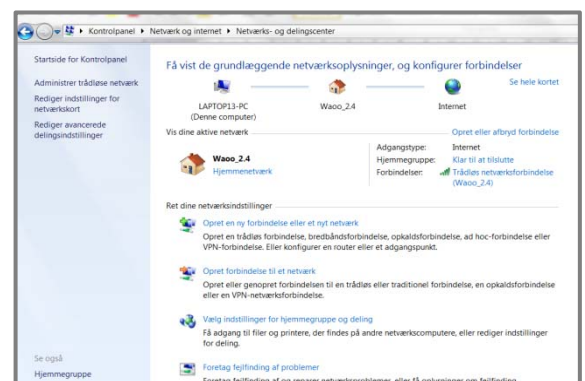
Kontrolpanel ▸ Netværk og internet ▸ Netværks- og delingscenter

Startside for Kontrolpanel

Administrer trådløse netværk

Rediger indstillinger for netværkskort

Rediger avancerede delingsindstillinger

Se også

Hjemmegruppe

Få vist de grundlæggende netværksoplysninger, og konfigurer forbindelser

Se hele kortet

LAPTOP13-PC (Denne computer)

Waoo_2.4

Internet

Vis dine aktive netværk

Opret eller afbryd forbindelse

Waoo_2.4

Hjemmenetværk

Adgangstype: Internet

Hjemmegruppe: Klar til at tilslutte

Forbindelser: Trådløs netværksforbindelse (Waoo_2.4)

Ret dine netværksindstillinger

Opret en ny forbindelse eller et nyt netværk

Opret en trådløs forbindelse, bredbåndsforbindelse, opkaldsforbindelse, ad hoc-forbindelse eller VPN-forbindelse. Eller konfigurer en router eller et adgangspunkt.

Opret forbindelse til et netværk

Opret eller genopret forbindelsen til en trådløs eller traditionel forbindelse, en opkaldsforbindelse eller en VPN-netværksforbindelse.

Vælg indstillinger for hjemmegruppe og deling

Få adgang til filer og printere, der findes på andre netværkscomputere, eller rediger indstillinger for deling.

Foretag fejlfinding af problemer

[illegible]